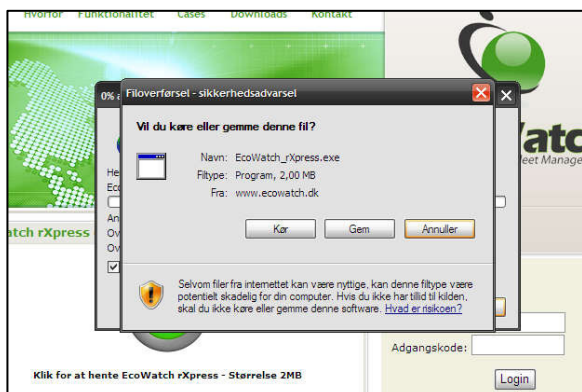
Hvorfor Funktionalitet Cases Downloads Kontakt

0% a

He
Ec

An
Ov
Ov

atch rXpress

atch
leet Manage

Filoverførsel - sikkerhedsadvarsel

Vil du køre eller gemme denne fil?

Navn: EcoWatch_rXpress.exe
Filtype: Program, 2,00 MB
Fra: www.ecowatch.dk

Kør Gem Annuller

Selvom filer fra internettet kan være nyttige, kan denne filtype være potentielt skadelig for din computer. Hvis du ikke har tillid til kilden, skal du ikke køre eller gemme denne software. Hvad er risikoen?

Adgangskode:

Login

Klik for at hente EcoWatch rXpress - Størrelse 2MB